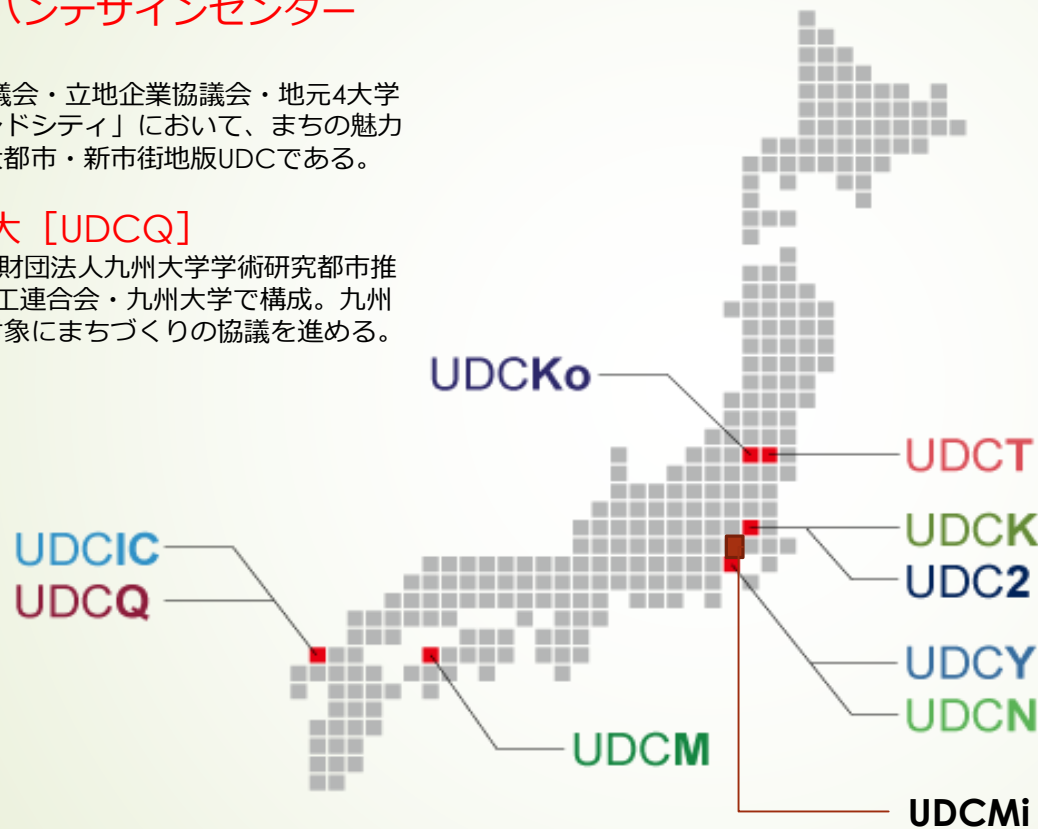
ンデザインセンター

議会・立地企業協議会・地元4大学
ドシティ」において、まちの魅力
都市・新市街地版UDCである。

大［UDCQ］
財団法人九州大学学術研究都市推
工連合会・九州大学で構成。九州
象にまちづくりの協議を進める。

UDCKo
UDCT
UDCIC
UDCQ
UDCK
UDC2
UDCY
UDCN
UDCM
UDCMi